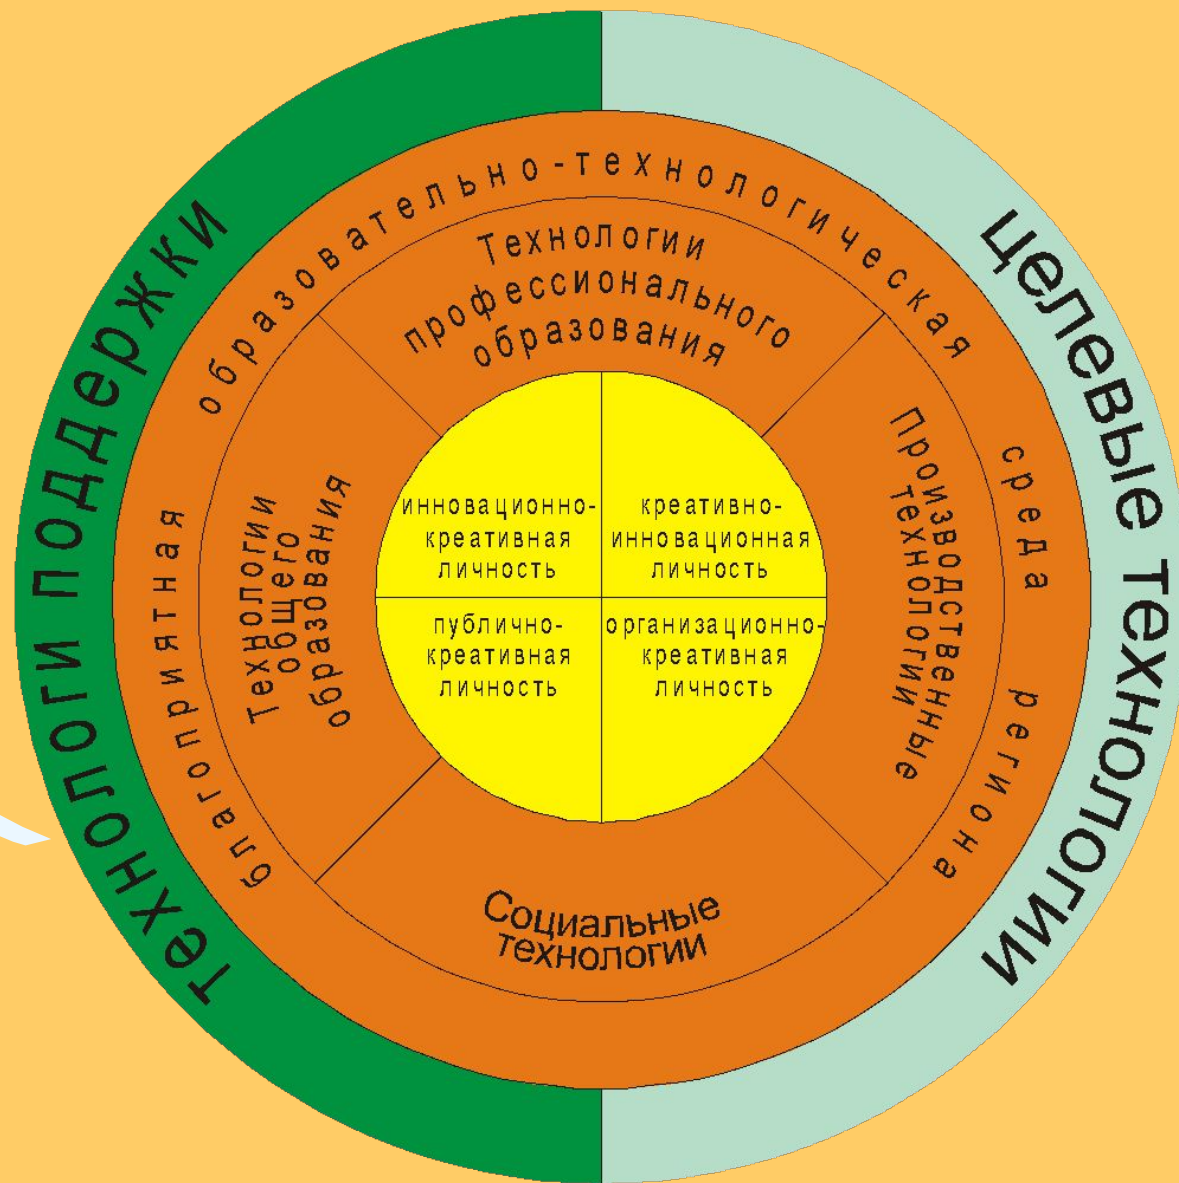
Технологи поддержки

Целевые технологии

благоприятная образовательно-технологическая среда региона

Технологии профессионального образования

Технологии общего образования

Производственные технологии

Социальные технологии

инновационно-креативная личность

креативно-инновационная личность

публично-креативная личность

организационно-креативная личность